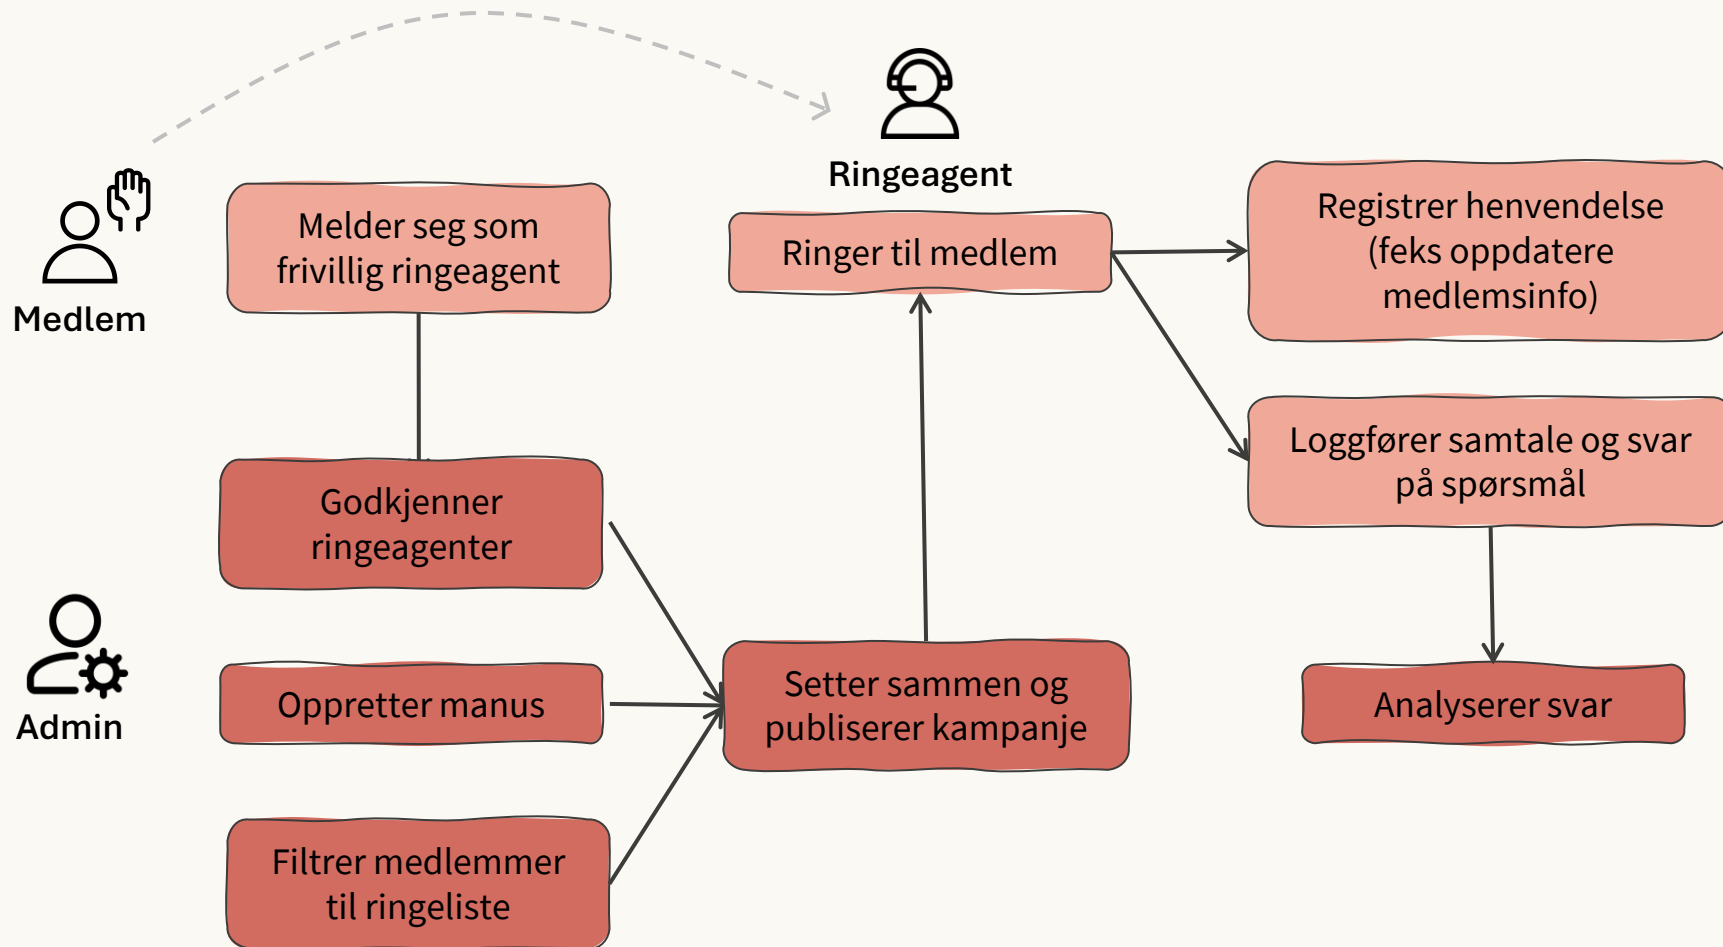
Medlem

Melder seg som frivillig ringeagent

Ringeagent

Ringer til medlem

Registrer henvendelse (feks oppdatere medlemsinfo)

Loggfører samtale og svar på spørsmål

Godkjenner ringeagenter

Admin

Oppretter manus

Setter sammen og publiserer kampanje

Analyserer svar

Filtrer medlemmer til ringeliste